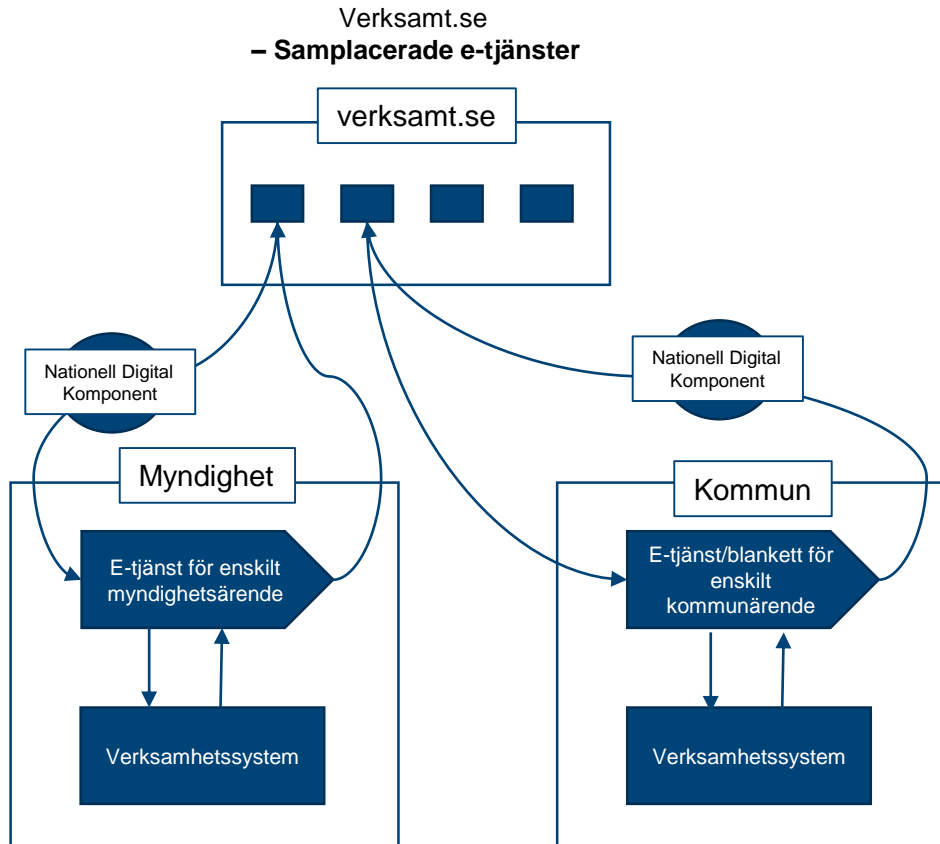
Verksamt.se
**– Samplacerade e-tjänster**

verksamt.se

Nationell Digital Komponent

Nationell Digital Komponent

Myndighet

Kommun

E-tjänst för enskilt myndighetsärende

E-tjänst/blankett för enskilt kommunärende

Verksamhetssystem

Verksamhetssystem